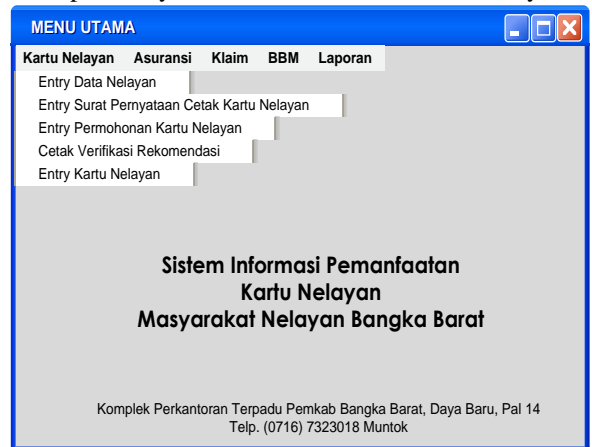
MENU UTAMA

Kartu Nelayan Asuransi Klaim BBM Laporan

Entry Data Nelayan
Entry Surat Pernyataan Cetak Kartu Nelayan
Entry Permohonan Kartu Nelayan
Cetak Verifikasi Rekomendasi
Entry Kartu Nelayan

Sistem Informasi Pemanfaatan
Kartu Nelayan
Masyarakat Nelayan Bangka Barat

Komplek Perkantoran Terpadu Pemkab Bangka Barat, Daya Baru, Pal 14
Telp. (0716) 7323018 Muntok